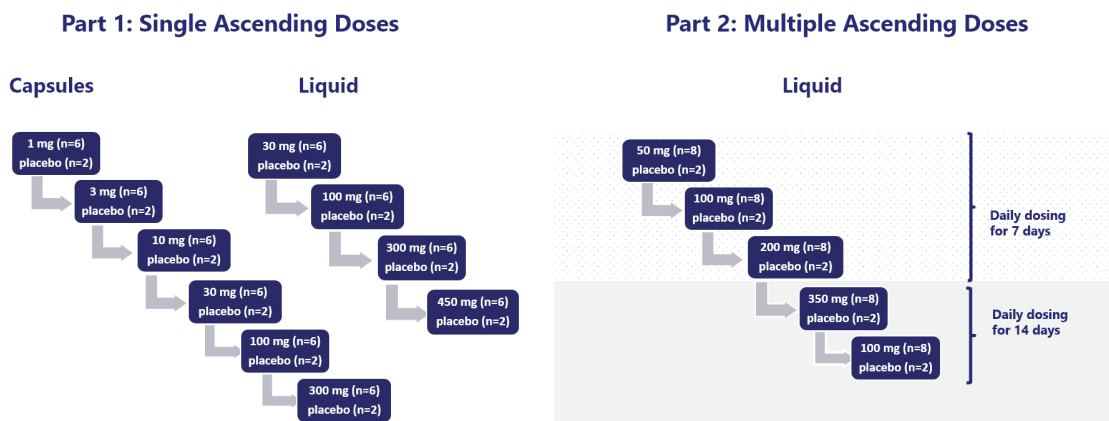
Part 1: Single Ascending Doses

Capsules

1 mg (n=6)
placebo (n=2)

3 mg (n=6)
placebo (n=2)

10 mg (n=6)
placebo (n=2)

30 mg (n=6)
placebo (n=2)

100 mg (n=6)
placebo (n=2)

300 mg (n=6)
placebo (n=2)

Liquid

30 mg (n=6)
placebo (n=2)

100 mg (n=6)
placebo (n=2)

300 mg (n=6)
placebo (n=2)

450 mg (n=6)
placebo (n=2)

Part 2: Multiple Ascending Doses

Liquid

50 mg (n=8)
placebo (n=2)

100 mg (n=8)
placebo (n=2)

200 mg (n=8)
placebo (n=2)

Daily dosing for 7 days

350 mg (n=8)
placebo (n=2)

100 mg (n=8)
placebo (n=2)

Daily dosing for 14 days